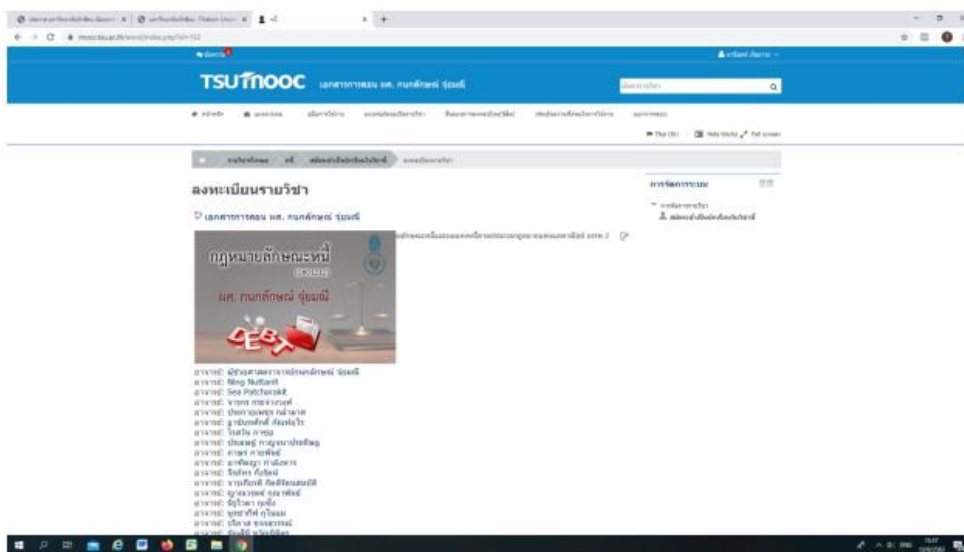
TSUmooc เอกสารการสอน ผศ. กนกลักษณ์ รุ่ยมณี

ลงทะเบียนรายวิชา

เอกสารการสอน ผศ. กนกลักษณ์ รุ่ยมณี

กฎหมายลักษณะหนี้

ผศ. กนกลักษณ์ รุ่ยมณี

DEBT

อาจารย์: ผู้ช่วยศาสตราจารย์กนกลักษณ์ รุ่ยมณี
อาจารย์: Ning Nuttanit
อาจารย์: Sea Patcharakit
อาจารย์: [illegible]
อาจารย์: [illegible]
อาจารย์: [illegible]
อาจารย์: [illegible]
อาจารย์: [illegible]
อาจารย์: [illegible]
อาจารย์: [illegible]
อาจารย์: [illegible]
อาจารย์: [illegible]
อาจารย์: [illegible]
อาจารย์: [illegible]
อาจารย์: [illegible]
อาจารย์: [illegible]